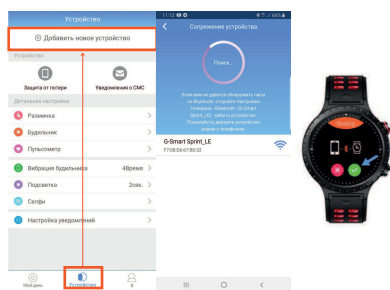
Устройство

⊕ Добавить новое устройство

Устройство

Защита от потери

Уведомления о СМС

Детальная настройка

Разминка

Будильник

Пульсометр

Вибрация будильника 4Время

Подсветка 2сек.

Селфи

Настройка уведомлений

Мои дан

Устройство

11:12

Сопряжение устройства

Поиск...

Если вам не удается обнаружить часы по Bluetooth, откройте настройки телефона - Bluetooth - G-Smart Sprint_LE - забыть устройство. Пожалуйста, держите устройство рядом с телефоном.

G-Smart Sprint_LE

F7:08:06:67:80:33